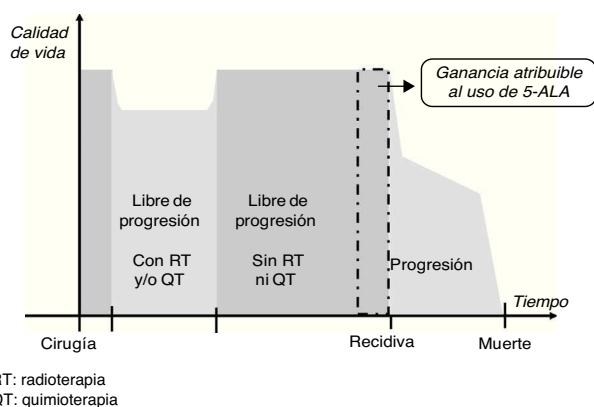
Calidad de vida

Ganancia atribuible al uso de 5-ALA

Libre de progresión

Con RT y/o QT

Libre de progresión

Sin RT ni QT

Progresión

Tiempo

Cirugía

Recidiva

Muerte

RT: radioterapia
QT: quimioterapia